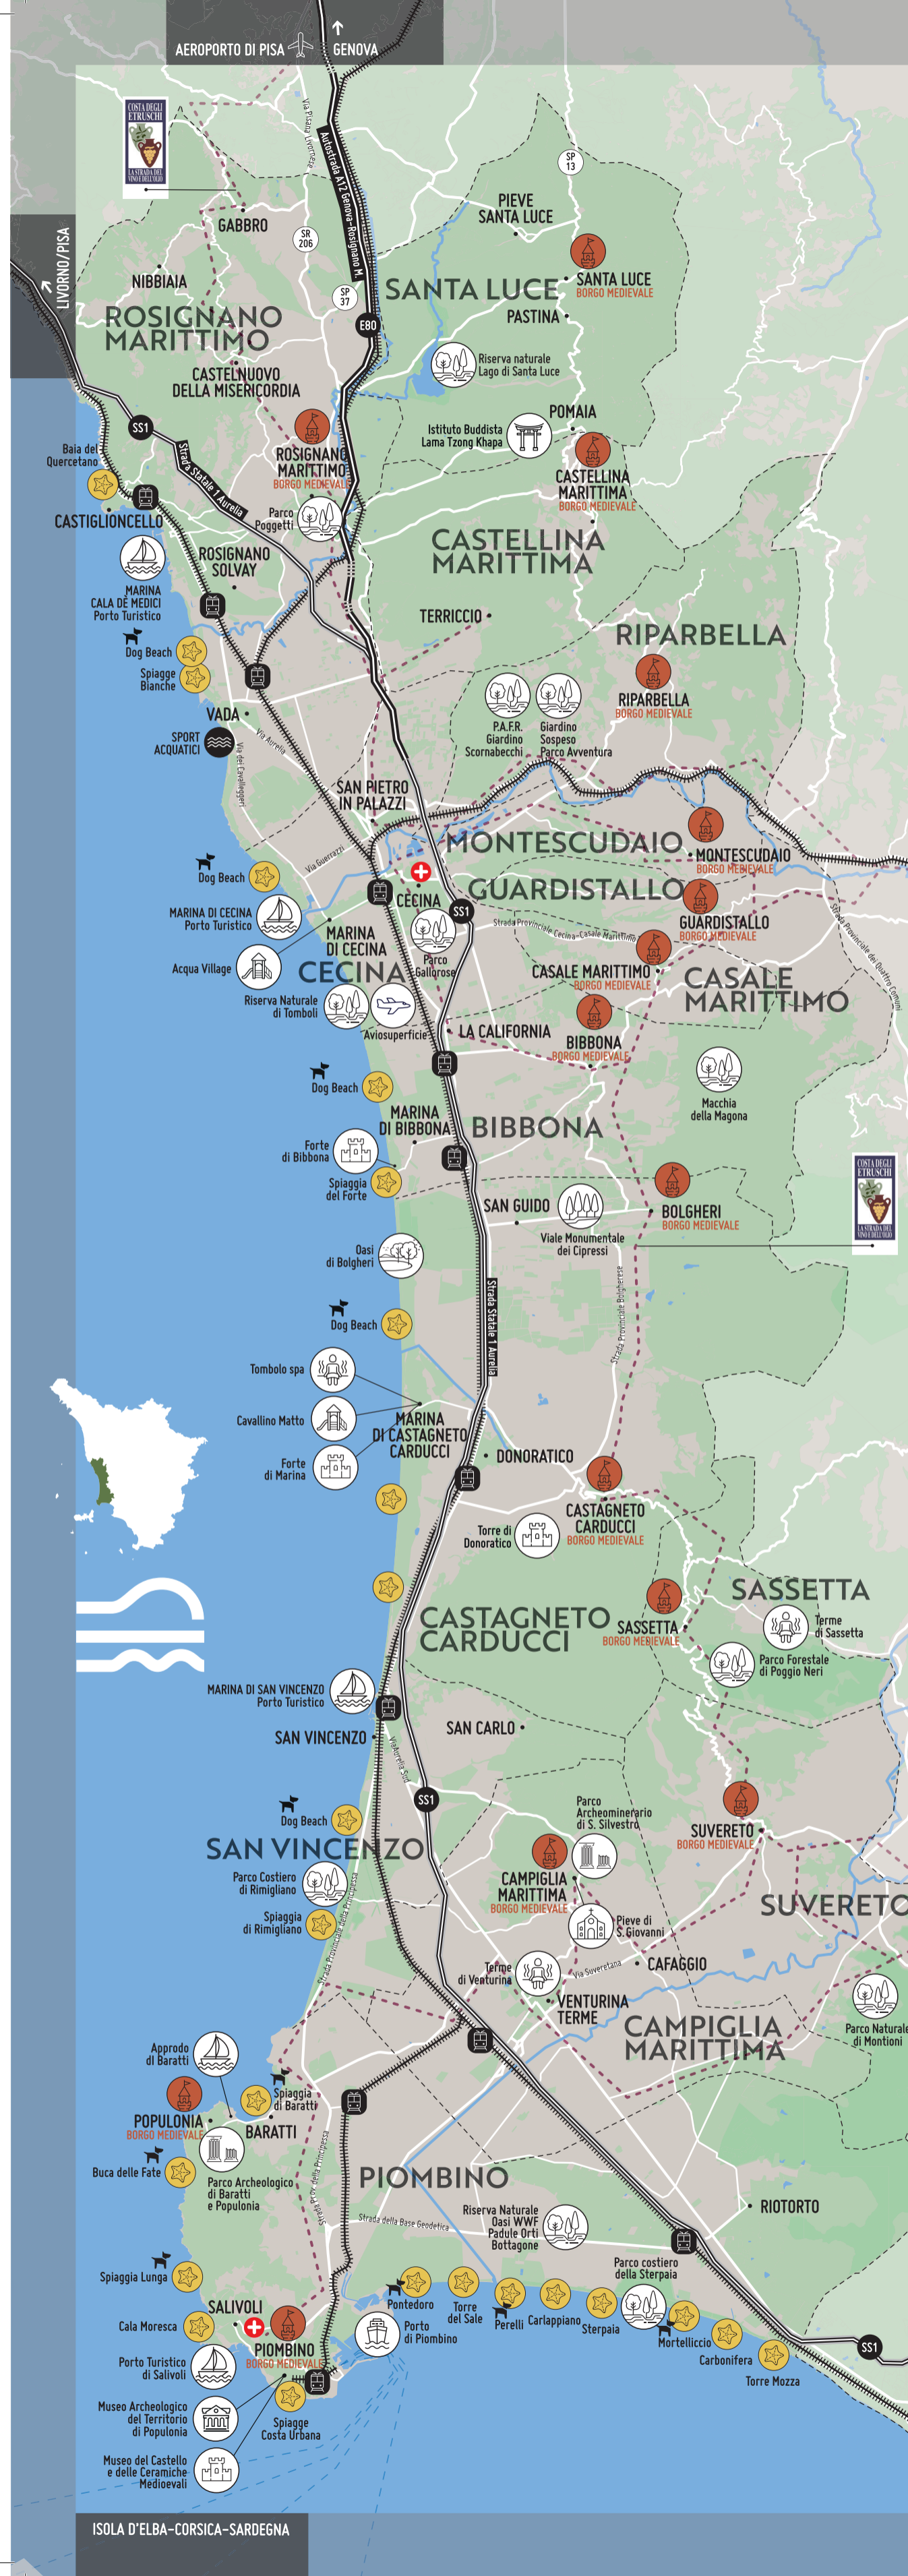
AEROPORTO DI PISA
GENOVA
LIVORNO/PISA
COSTA DEGLI ETRUSCHI LA STRADA DEL VINO E DELL'OLIO
Via Pisana Livornese
Autostrada A12 Genova-Rosignano M.
SP 13
SR 206
SP 37
E80
SS1
GABBRO
NIBBIAIA
ROSIGNANO MARITTIMO
CASTELNUOVO DELLA MISERICORDIA
PIEVE SANTA LUCE
SANTA LUCE
SANTA LUCE BORGO MEDIEVALE
PASTINA
Riserva naturale Lago di Santa Luce
Istituto Buddista Lama Tzong Khapa
POMAIA
CASTELLINA MARITTIMA BORGO MEDIEVALE
CASTELLINA MARITTIMA
Baia del Quercetano
CASTIGLIONCELLO
Strada Statale 1 Aurelia
ROSIGNANO MARITTIMO BORGO MEDIEVALE
Parco Poggetti
ROSIGNANO SOLVAY
MARINA CALA DE MEDICI Porto Turistico
Dog Beach
Spiagge Bianche
VADA
SPORT ACQUATICI
Via Aurelia
Via dei Cavalleggeri
TERRICCIO
RIPARBELLA
RIPARBELLA BORGO MEDIEVALE
P.A.F.R. Giardino Scornabecchi
Giardino Sospeso Parco Avventura
SAN PIETRO IN PALAZZI
MONTESCUDAIO
MONTESCUDAIO BORGO MEDIEVALE
GUARDISTALLO
GUARDISTALLO BORGO MEDIEVALE
Via Guerrazzi
Dog Beach
CECINA
SS1
Strada Provinciale Cecina-Casale Marittimo
Strada Provinciale dei Quattro Comuni
MARINA DI CECINA Porto Turistico
MARINA DI CECINA
Acqua Village
CECINA
Parco Gallerose
CASALE MARITTIMO BORGO MEDIEVALE
CASALE MARITTIMO
Riserva Naturale di Tomboli
Aviosuperficie
LA CALIFORNIA
BIBBONA BORGO MEDIEVALE
Macchia della Magona
Dog Beach
MARINA DI BIBBONA
BIBBONA
Forte di Bibbona
Spiaggia del Forte
SAN GUIDO
Viale Monumentale dei Cipressi
BOLGHERI BORGO MEDIEVALE
COSTA DEGLI ETRUSCHI LA STRADA DEL VINO E DELL'OLIO
Oasi di Bolgheri
Strada Provinciale Bolgherese
Strada Statale 1 Aurelia
Dog Beach
Tombolo spa
Cavallino Matto
Forte di Marina
MARINA DI CASTAGNETO CARDUCCI
DONORATICO
CASTAGNETO CARDUCCI BORGO MEDIEVALE
Torre di Donoratico
SASSETTA
CASTAGNETO CARDUCCI
SASSETTA BORGO MEDIEVALE
Terme di Sassetta
Parco Forestale di Poggio Neri
MARINA DI SAN VINCENZO Porto Turistico
SAN VINCENZO
SAN CARLO
Via Aurelia Sud
SS1
Dog Beach
SAN VINCENZO
Parco Archeominerario di S. Silvestro
SUVERETO BORGO MEDIEVALE
Parco Costiero di Rimigliano
CAMPIGLIA MARITTIMA BORGO MEDIEVALE
SUVERETO
Spiaggia di Rimigliano
Strada Provinciale della Principessa
Pieve di S.Giovanni
Terme di Venturina
Via Suveretana
CAFAGGIO
VENTURINA TERME
CAMPIGLIA MARITTIMA
Parco Naturale di Montioni
Approdo di Baratti
Spiaggia di Baratti
POPULONIA BORGO MEDIEVALE
BARATTI
Buca delle Fate
Parco Archeologico di Baratti e Populonia
Strada Prov. della Principessa
PIOMBINO
RIOTORTO
Strada della Base Geodetica
Riserva Naturale Oasi WWF Padule Orti Bottagone
Parco costiero della Sterpaia
Spiaggia Lunga
SALIVOLI
Pontedoro
Torre del Sale
Perelli
Carlappiano
Sterpaia
Mortelliccio
Cala Moresca
PIOMBINO BORGO MEDIEVALE
Porto di Piombino
Carbonifera
Torre Mozza
SS1
Porto Turistico di Salivoli
Museo Archeologico del Territorio di Populonia
Spiagge Costa Urbana
Museo del Castello e delle Ceramiche Medioevali
ISOLA D'ELBA-CORSICA-SARDEGNA